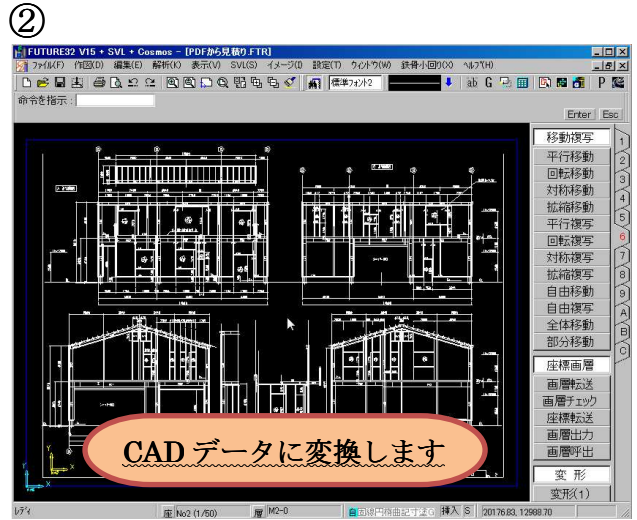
②

FUTURE32 V15 + SVL + Cosmos - [PDFから見積り.FTR]

ファイル(F) 作図(D) 編集(E) 解析(K) 表示(V) SVL(S) イメージ(I) 設定(T) ウィンドウ(W) 鉄骨小回り(X) ヘルプ(H)

標準フォント2

命令を指示：

Enter Esc

移動複写
平行移動
回転移動
対称移動
拡縮移動
平行複写
回転複写
対称複写
拡縮複写
自由移動
自由複写
全体移動
部分移動

1 2 3 4 5 6 7 8 9 A B C

座標画層
画層転送
画層チェック
座標転送
画層出力
画層呼出

変 形
変形(1)

CAD データに変換します

レディ

No2 (1/50)

M2-0

挿入 S

20176.83, 12988.70